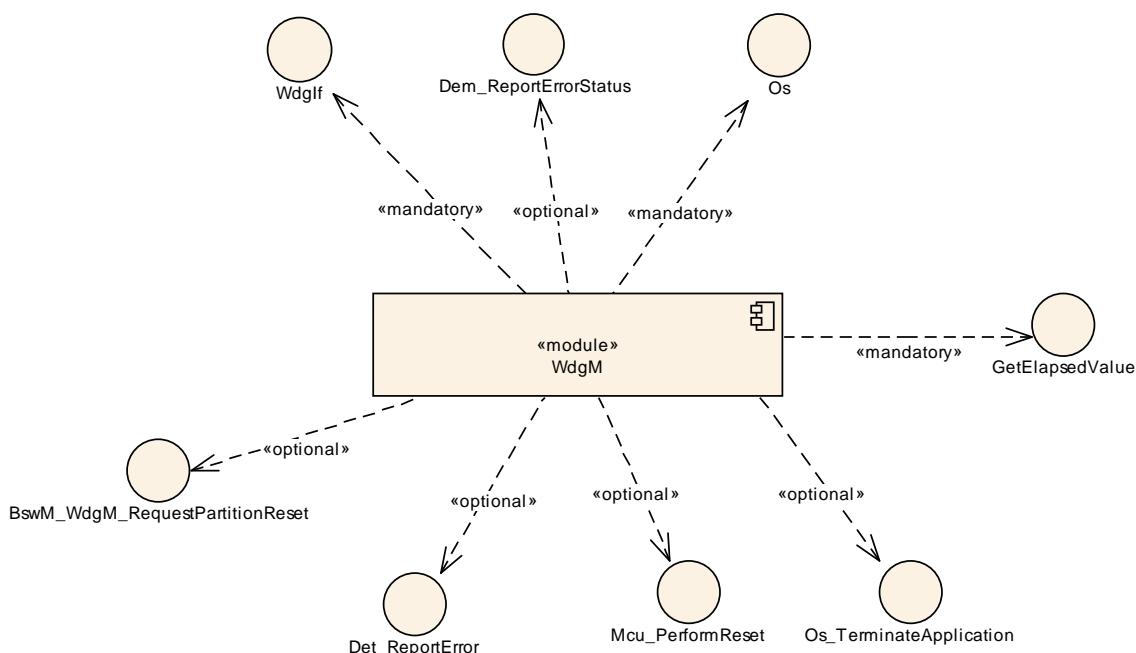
WdgIf

Dem_ReportErrorStatus

Os

«mandatory»

«optional»

«mandatory»

«module»
WdgM

«mandatory»

GetElapsedValue

«optional»

BswM_WdgM_RequestPartitionReset

«optional»

«optional»

«optional»

Det_ReportError

Mcu_PerformReset

Os_TerminateApplication